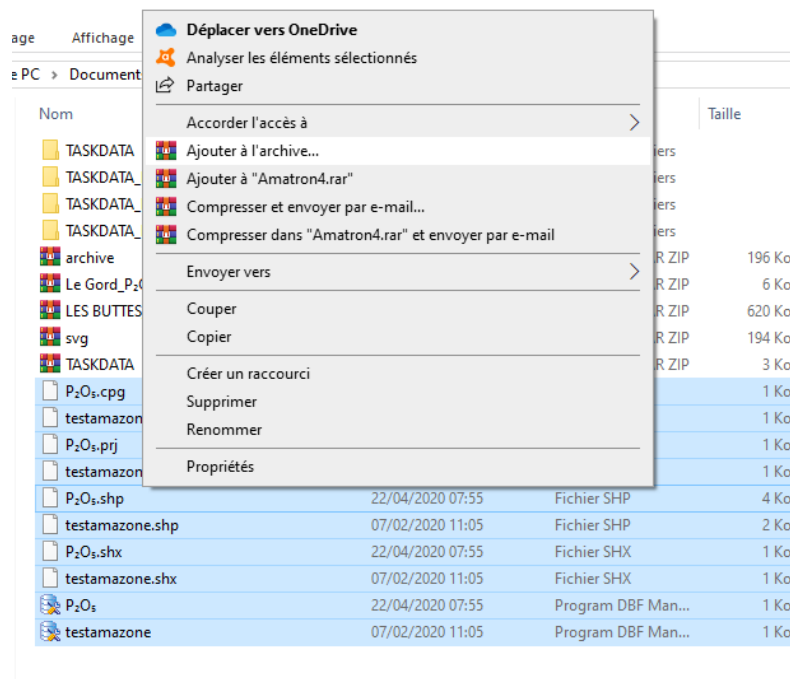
age Affichage

e PC > Document

Nom

Taille

TASKDATA
TASKDATA_
TASKDATA_
TASKDATA_
archive
Le Gord_P₂O
LES BUTTES
svg
TASKDATA
P₂O₅.cpg
testamazone
P₂O₅.prj
testamazone
P₂O₅.shp 22/04/2020 07:55 Fichier SHP 4 Ko
testamazone.shp 07/02/2020 11:05 Fichier SHP 2 Ko
P₂O₅.shx 22/04/2020 07:55 Fichier SHX 1 Ko
testamazone.shx 07/02/2020 11:05 Fichier SHX 1 Ko
P₂O₅ 22/04/2020 07:55 Program DBF Man... 1 Ko
testamazone 07/02/2020 11:05 Program DBF Man... 1 Ko

iers
iers
iers
iers
R ZIP 196 Ko
R ZIP 6 Ko
R ZIP 620 Ko
R ZIP 194 Ko
R ZIP 3 Ko
1 Ko
1 Ko
1 Ko
1 Ko

Déplacer vers OneDrive
Analyser les éléments sélectionnés
Partager
Accorder l'accès à
Ajouter à l'archive...
Ajouter à "Amatron4.rar"
Compresser et envoyer par e-mail...
Compresser dans "Amatron4.rar" et envoyer par e-mail
Envoyer vers
Couper
Copier
Créer un raccourci
Supprimer
Renommer
Propriétés